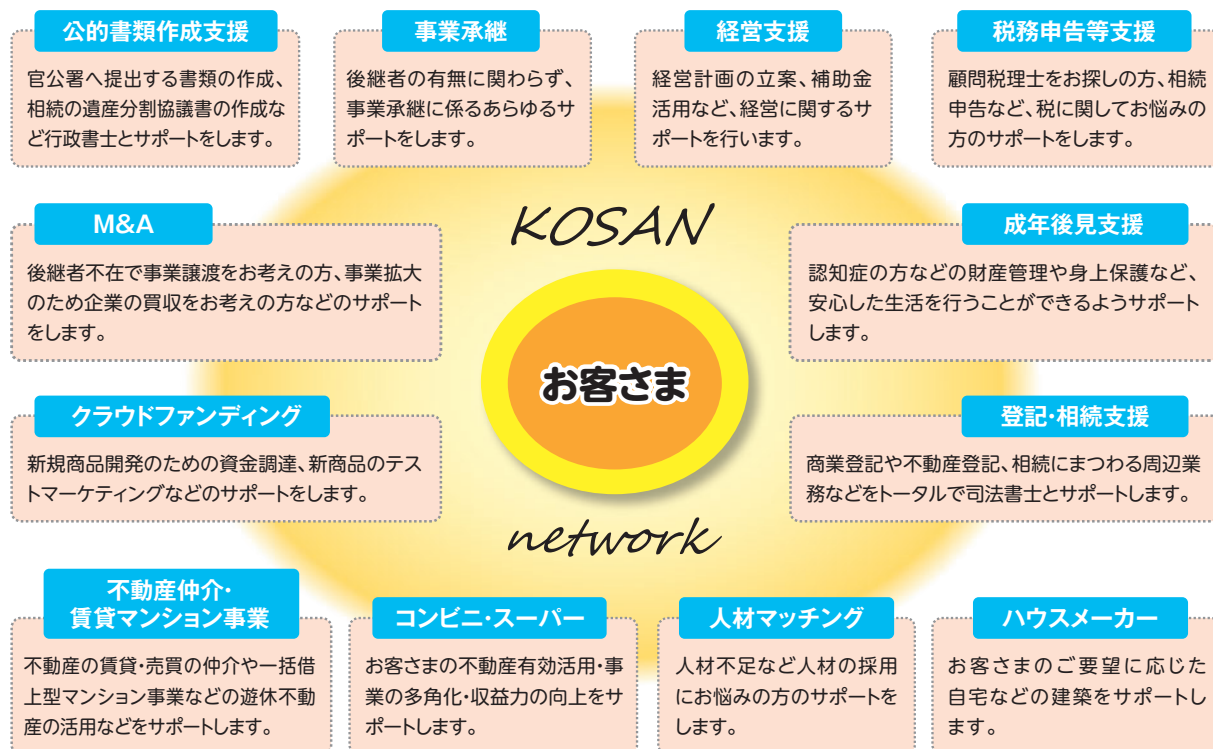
公的書類作成支援

官公署へ提出する書類の作成、相続の遺産分割協議書の作成など行政書士とサポートをします。

事業承継

後継者の有無に関わらず、事業承継に係るあらゆるサポートをします。

経営支援

経営計画の立案、補助金活用など、経営に関するサポートを行います。

税務申告等支援

顧問税理士をお探しの方、相続申告など、税に関してお悩みの方のサポートをします。

M&A

後継者不在で事業譲渡をお考えの方、事業拡大のため企業の買収をお考えの方などのサポートをします。

KOSAN

成年後見支援

認知症の方などの財産管理や身上保護など、安心した生活を行うことができるようサポートします。

お客さま

クラウドファンディング

新規商品開発のための資金調達、新商品のテストマーケティングなどのサポートをします。

登記・相続支援

商業登記や不動産登記、相続にまつわる周辺業務などをトータルで司法書士とサポートします。

network

不動産仲介・賃貸マンション事業

不動産の賃貸・売買の仲介や一括借上型マンション事業などの遊休不動産の活用などをサポートします。

コンビニ・スーパー

お客さまの不動産有効活用・事業の多角化・収益力の向上をサポートします。

人材マッチング

人材不足など人材の採用にお悩みの方のサポートをします。

ハウスメーカー

お客さまのご要望に応じた自宅などの建築をサポートします。